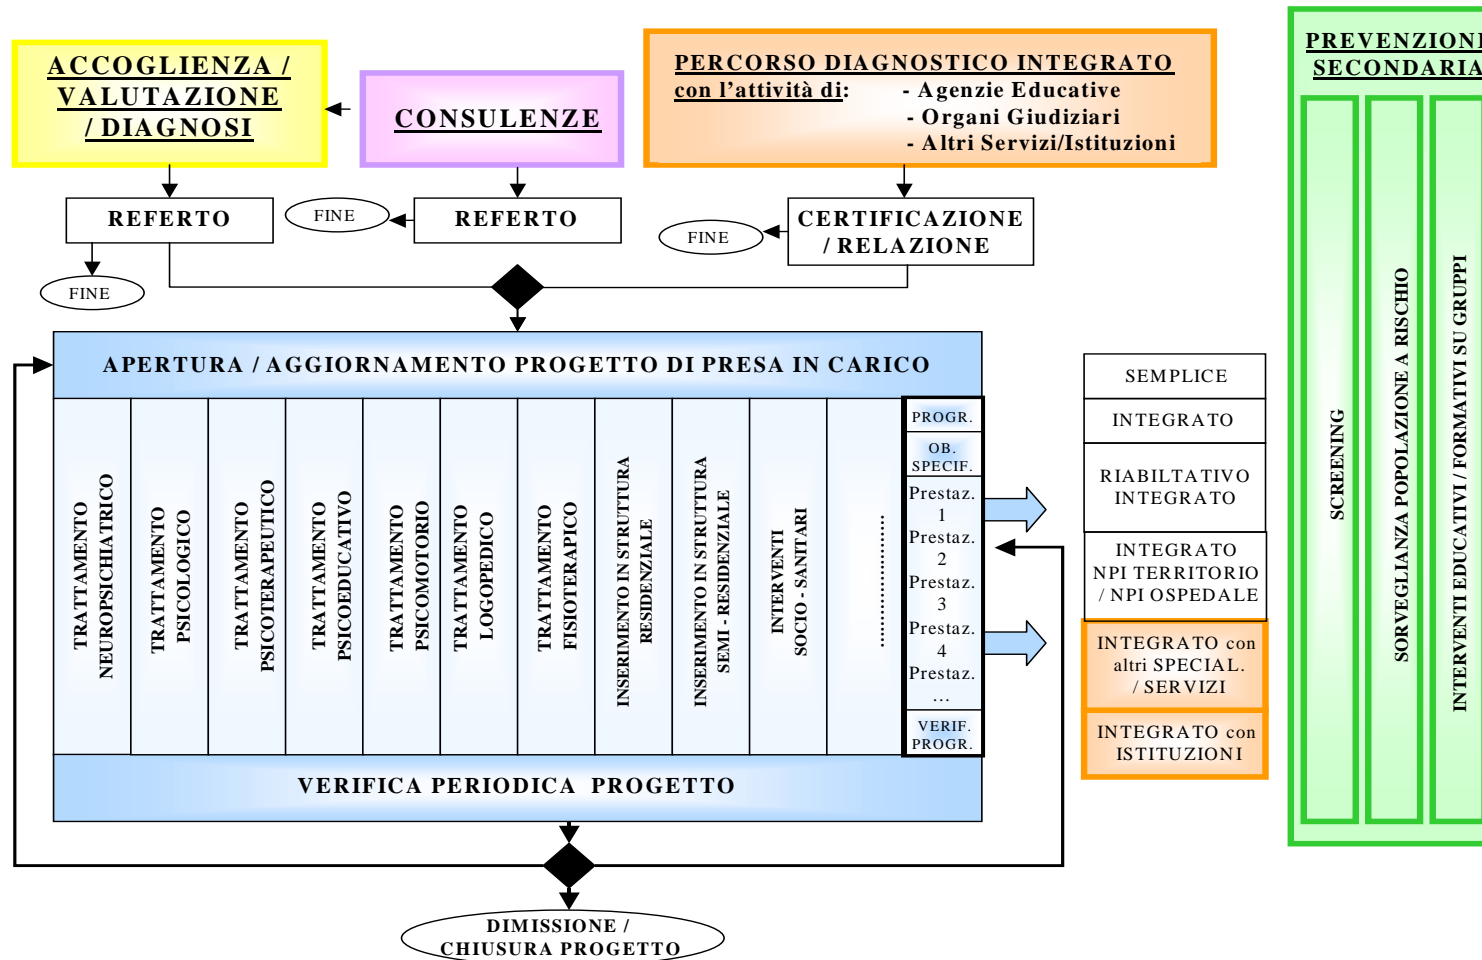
ACCOGLIENZA / VALUTAZIONE / DIAGNOSI

CONSULENZE

PERCORSO DIAGNOSTICO INTEGRATO
con l'attività di: - Agenzie Educative
- Organi Giudiziari
- Altri Servizi/Istituzioni

PREVENZIONE SECONDARIA

REFERTO

FINE

REFERTO

FINE

CERTIFICAZIONE / RELAZIONE

FINE

APERTURA / AGGIORNAMENTO PROGETTO DI PRESA IN CARICO

TRATTAMENTO NEUROPSICHIATRICO

TRATTAMENTO PSICOLOGICO

TRATTAMENTO PSICOTERAPEUTICO

TRATTAMENTO PSICOEDUCATIVO

TRATTAMENTO PSICOMOTORIO

TRATTAMENTO LOGOPEDICO

TRATTAMENTO FISIOTERAPICO

INSERIMENTO IN STRUTTURA RESIDENZIALE

INSERIMENTO IN STRUTTURA SEMI - RESIDENZIALE

INTERVENTI SOCIO - SANITARI

.....................

PROGR.

OB. SPECIF.

Prestaz. 1
Prestaz. 2
Prestaz. 3
Prestaz. 4
Prestaz. ...

VERIF. PROGR.

VERIFICA PERIODICA PROGETTO

SEMPLICE

INTEGRATO

RIABILTATIVO INTEGRATO

INTEGRATO NPI TERRITORIO / NPI OSPEDALE

INTEGRATO con altri SPECIAL. / SERVIZI

INTEGRATO con ISTITUZIONI

SCREENING

SORVEGLIANZA POPOLAZIONE A RISCHIO

INTERVENTI EDUCATIVI / FORMATIVI SU GRUPPI

DIMISSIONE / CHIUSURA PROGETTO